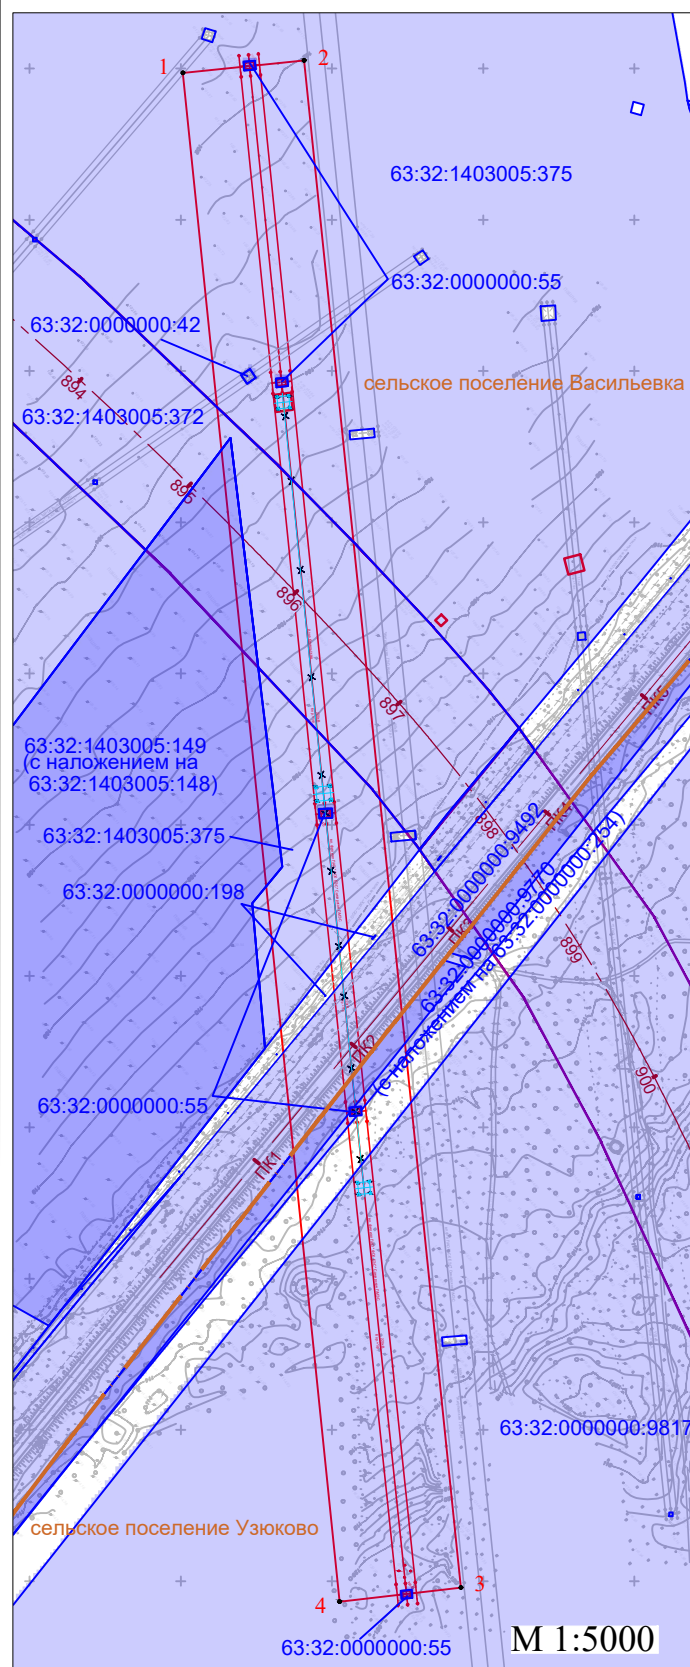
1
2
63:32:1403005:375
63:32:0000000:55
63:32:0000000:42
сельское поселение Васильевка
894
63:32:1403005:372
895
896
897
63:32:1403005:149
(с наложением на
63:32:1403005:148)
63:32:1403005:375
898
63:32:0000000:9492
ПК4
ПК5
63:32:0000000:198
63:32:0000000:9776
(с наложением на 63:32:0000000:254)
ПК3
899
ПК2
900
63:32:0000000:55
ПК1
63:32:0000000:9817
сельское поселение Узюково
3
4
63:32:0000000:55
М 1:5000